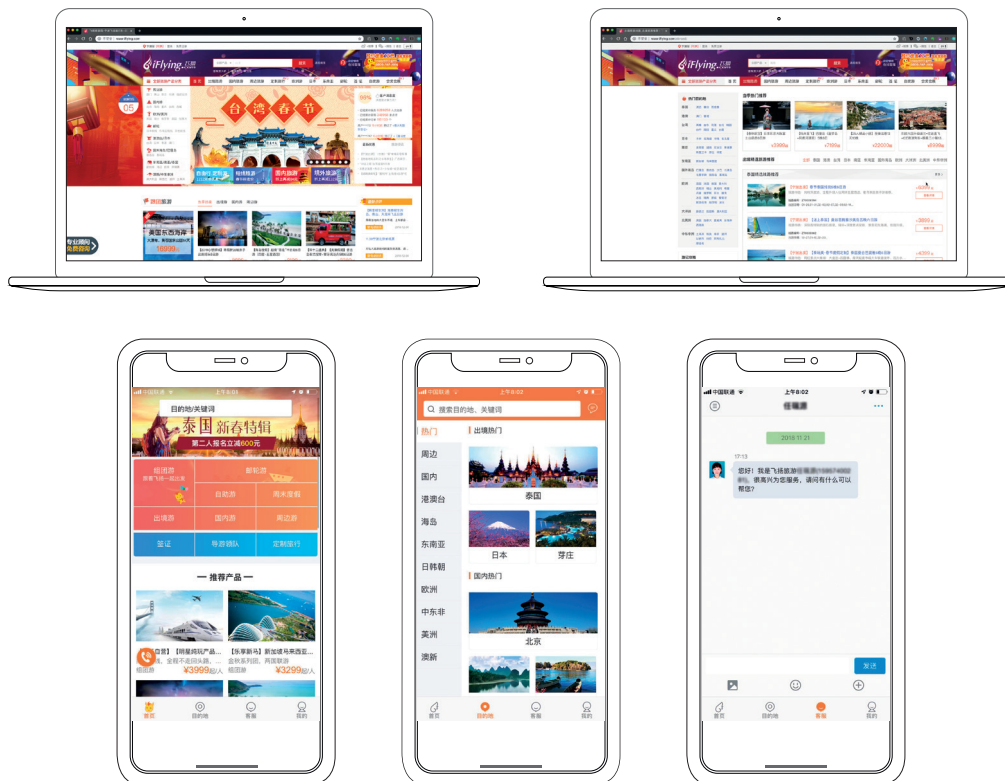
iFlying
台湾春节
05

iFlying

目的地/关键词
泰国 新春特辑
第二人报名立减600元
组团游
邮轮游
自助游
周末度假
出境游
国内游
周边游
签证
导游随队
定制旅行
— 推荐产品 —
【阿曼纯玩产品…
【乐享新马】新加坡马来西亚…
¥3999起/人
¥3299起/人
首页
目的地
客服
我的

中国联通
上午8:02
搜索目的地、关键词
热门
周边
国内
港澳台
海岛
东南亚
日韩朝
欧洲
中东非
美洲
澳新
出境热门
泰国
日本
芽庄
国内热门
北京
首页
目的地
客服
我的

中国联通
上午8:02
2018.11.21
17:13
您好！我是飞扬旅游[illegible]，很高兴为您服务，请问有什么可以帮您？
发送
首页
目的地
客服
我的